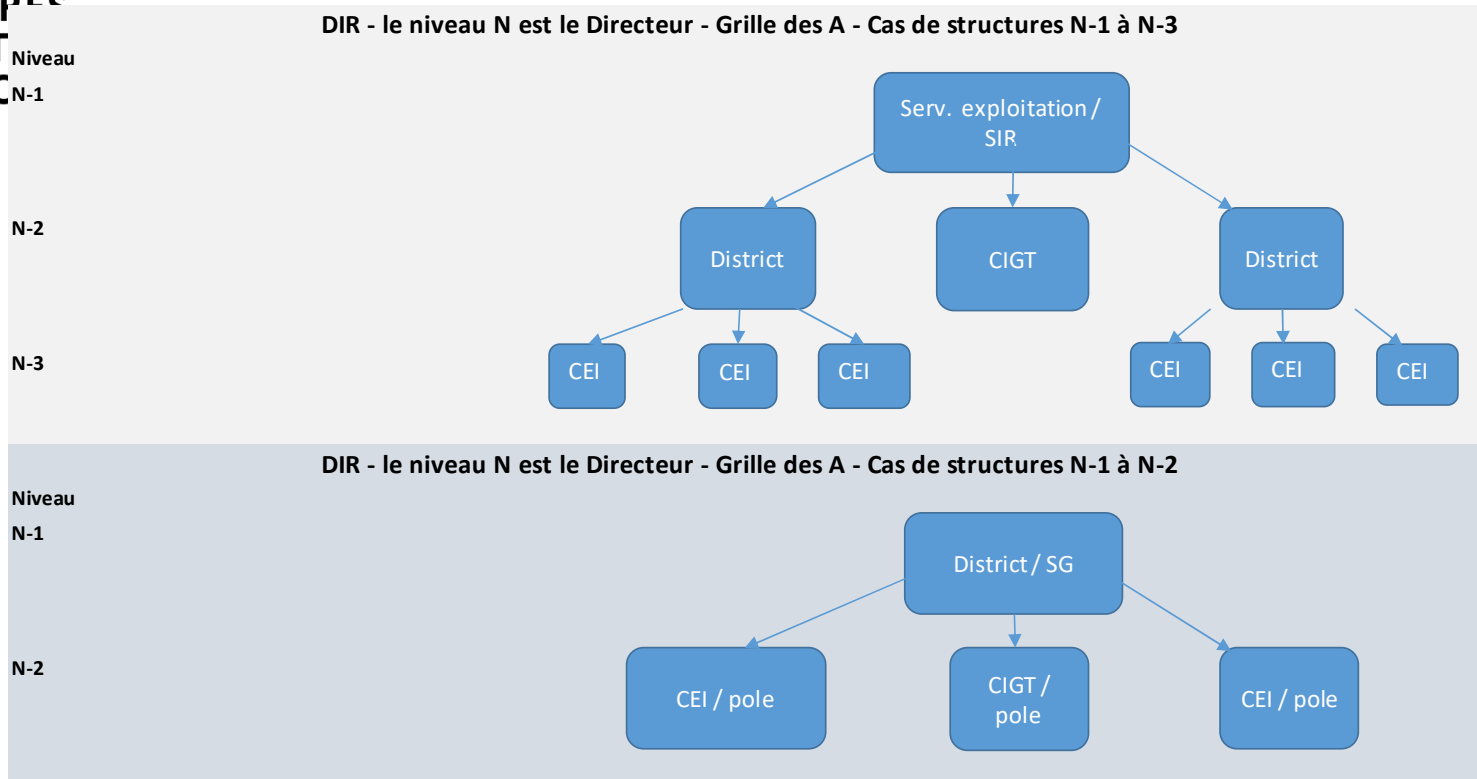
DIR - le niveau N est le Directeur - Grille des A - Cas de structures N-1 à N-3

Niveau

N-1

Serv. exploitation / SIR

N-2

District

CIGT

District

N-3

CEI

CEI

CEI

CEI

CEI

CEI

DIR - le niveau N est le Directeur - Grille des A - Cas de structures N-1 à N-2

Niveau

N-1

District / SG

N-2

CEI / pole

CIGT / pole

CEI / pole